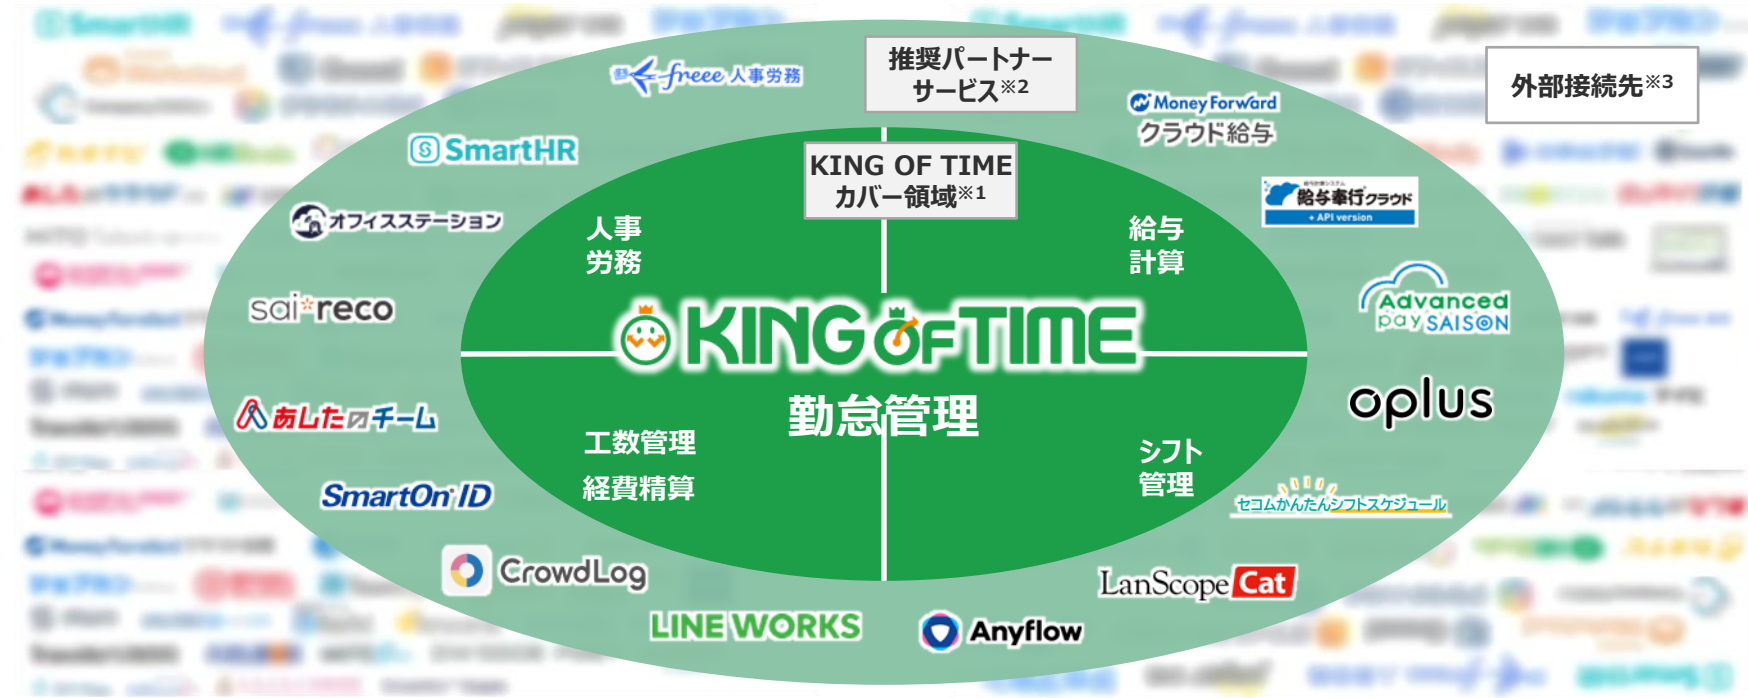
推奨パートナーサービス※2

外部接続先※3

freee 人事労務

Money Forward クラウド給与

SmartHR

KING OF TIME カバー領域※1

給与奉行クラウド
+ API version

オフィスステーション

人事労務

給与計算

sai*reco

Advanced pay SAISON

KING OF TIME

勤怠管理

oplus

あしたのチーム

工数管理

経費精算

シフト管理

セコムかんたんシフトスケジュール

SmartOn ID

CrowdLog

LanScope Cat

LINE WORKS

Anyflow